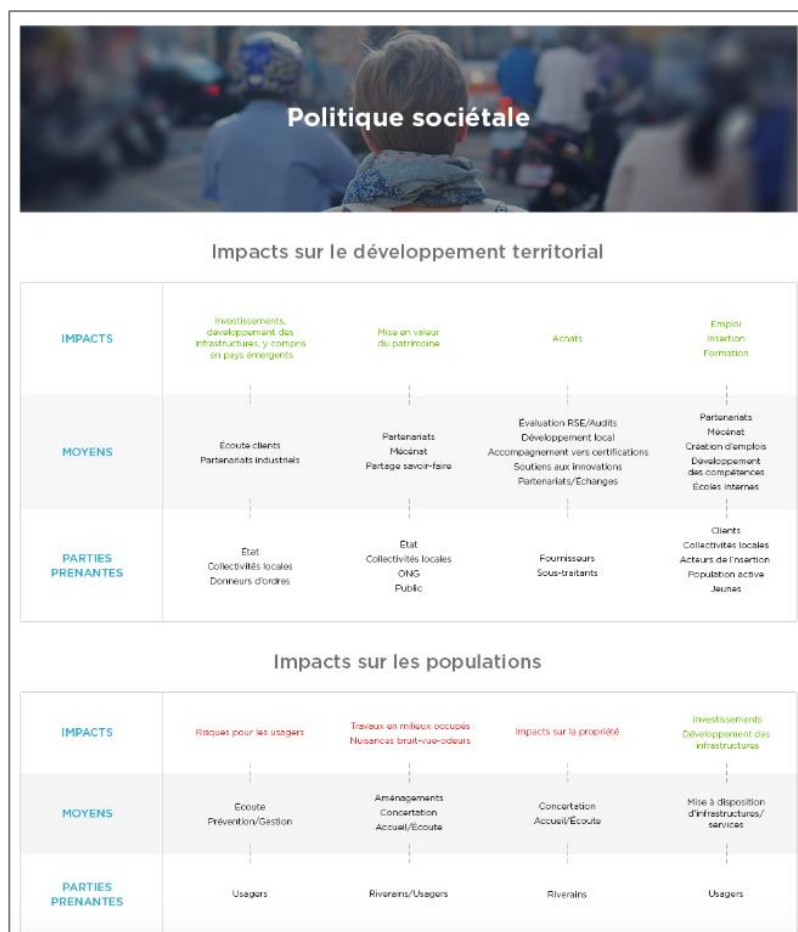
Politique sociétale

Impacts sur le développement territorial

| | | | | |
|---|---|---|---|---|
| IMPACTS | Investissements, développement des infrastructures, y compris en pays émergents | Mise en valeur du patrimoine | Achats | Emploi Insertion Formation |
| MOYENS | Écoute clients Partenariats industriels | Partenariats Mécénat Partage savoir-faire | Évaluation RSE/Audits Développement local Accompagnement vers certifications Soutiens aux innovations Partenariats/Échanges | Partenariats Mécénat Création d'emplois Développement des compétences Écoles internes |
| PARTIES PRENANTES | État Collectivités locales Donneurs d'ordres | État Collectivités locales ONG Public | Fournisseurs Sous-traitants | Clients Collectivités locales Acteurs de l'insertion Population active Jeunes |

Impacts sur les populations

| | | | | |
|---|---|---|---|---|
| IMPACTS | Risques pour les usagers | Travaux en milieux occupés Nuisances bruit-vue-odeurs | Impacts sur la propriété | Investissements Développement des infrastructures |
| MOYENS | Écoute Prévention/Gestion | Aménagements Concertation Accueil/Écoute | Concertation Accueil/Écoute | Mise à disposition d'infrastructures/ services |
| PARTIES PRENANTES | Usagers | Riverains/Usagers | Riverains | Usagers |